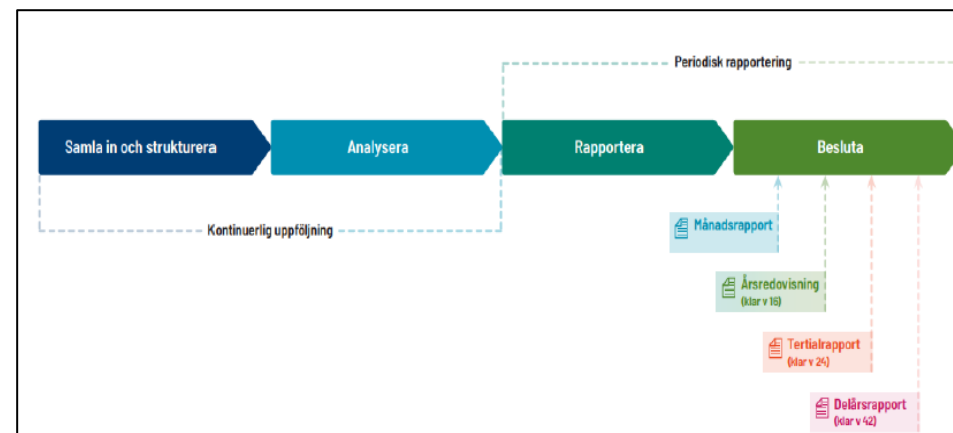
Periodisk rapportering

Samla in och strukturera

Analysera

Rapportera

Besluta

Kontinuerlig uppföljning

Månadsrapport

Årsredovisning
(klar v 16)

Tertialrapport
(klar v 24)

Delårsrapport
(klar v 42)